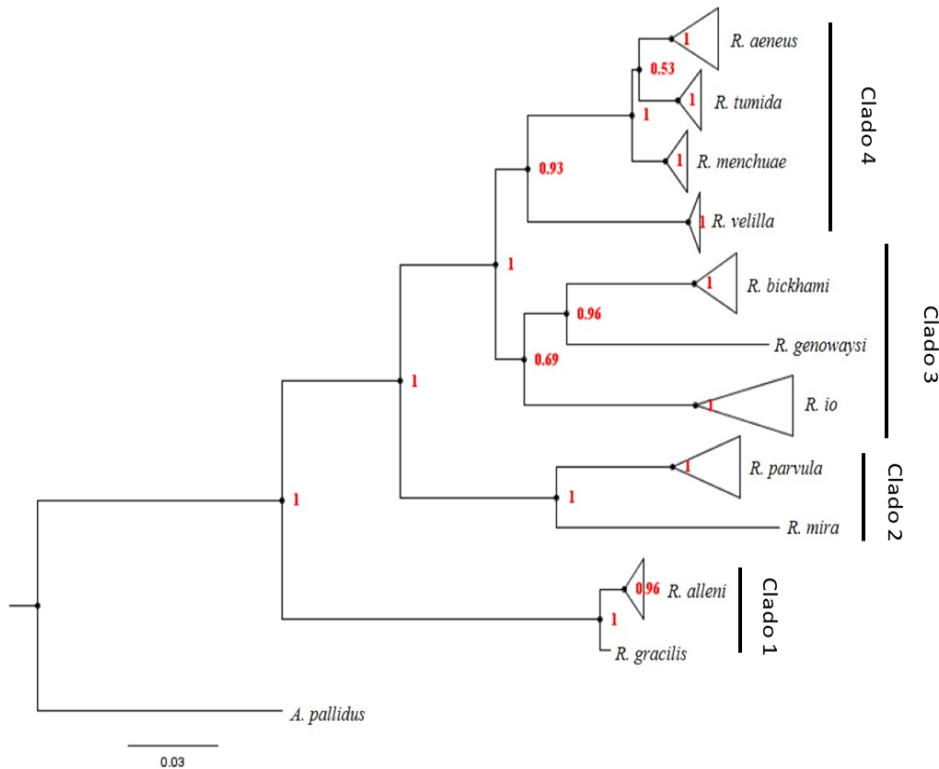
1 R. aeneus
0.53
1 R. tumida
1
1 R. menchuae
0.93
1 R. velilla
Clado 4
1
1 R. bickhami
0.96
R. genowaysi
0.69
1 R. io
Clado 3
1
1 R. parvula
1
R. mira
Clado 2
1
0.96 R. alleni
1
R. gracilis
Clado 1
A. pallidus
0.03